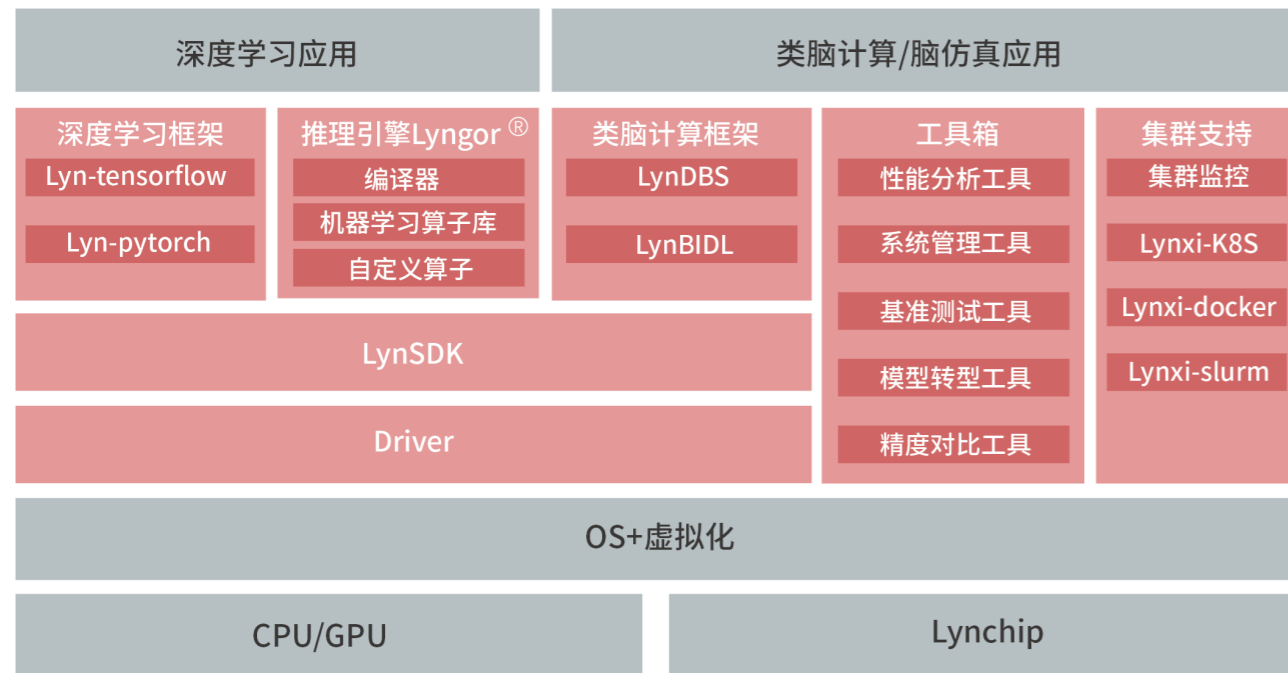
深度学习应用

类脑计算/脑仿真应用

深度学习框架
Lyn-tensorflow
Lyn-pytorch

推理引擎Lyngor ®
编译器
机器学习算子库
自定义算子

类脑计算框架
LynDBS
LynBIDL

工具箱
性能分析工具
系统管理工具
基准测试工具
模型转型工具
精度对比工具

集群支持
集群监控
Lynxi-K8S
Lynxi-docker
Lynxi-slurm

LynSDK

Driver

OS+虚拟化

CPU/GPU

Lynchip